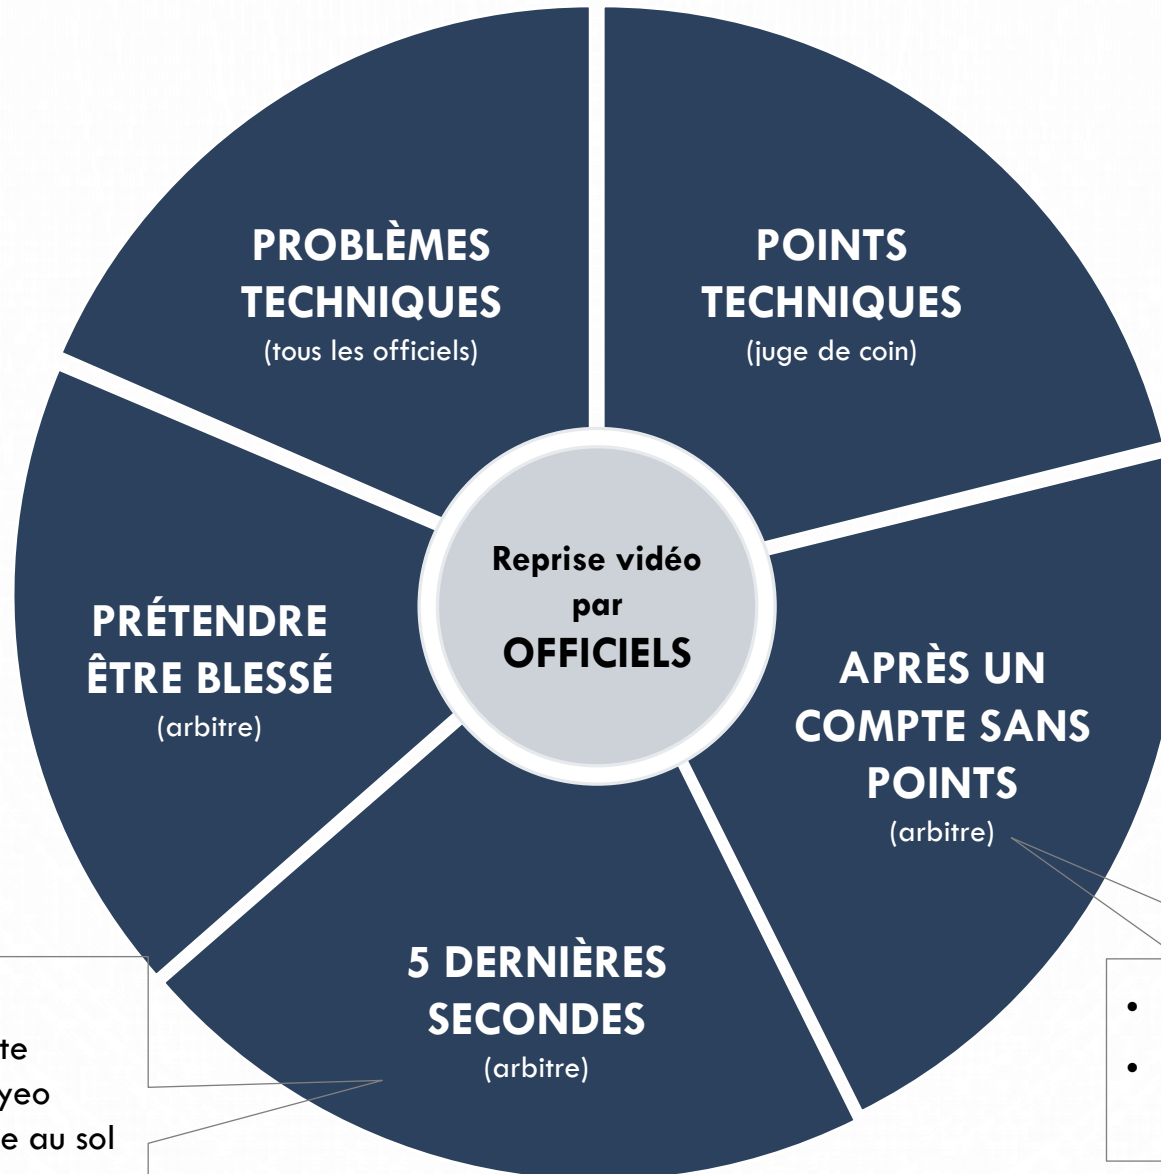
PROBLÈMES TECHNIQUES
(tous les officiels)

POINTS TECHNIQUES
(juge de coin)

Reprise vidéo par OFFICIELS

PRÉTENDRE ÊTRE BLESSÉ
(arbitre)

APRÈS UN COMPTE SANS POINTS
(arbitre)

5 DERNIÈRES SECONDES
(arbitre)

te
yeo
e au sol

•
•